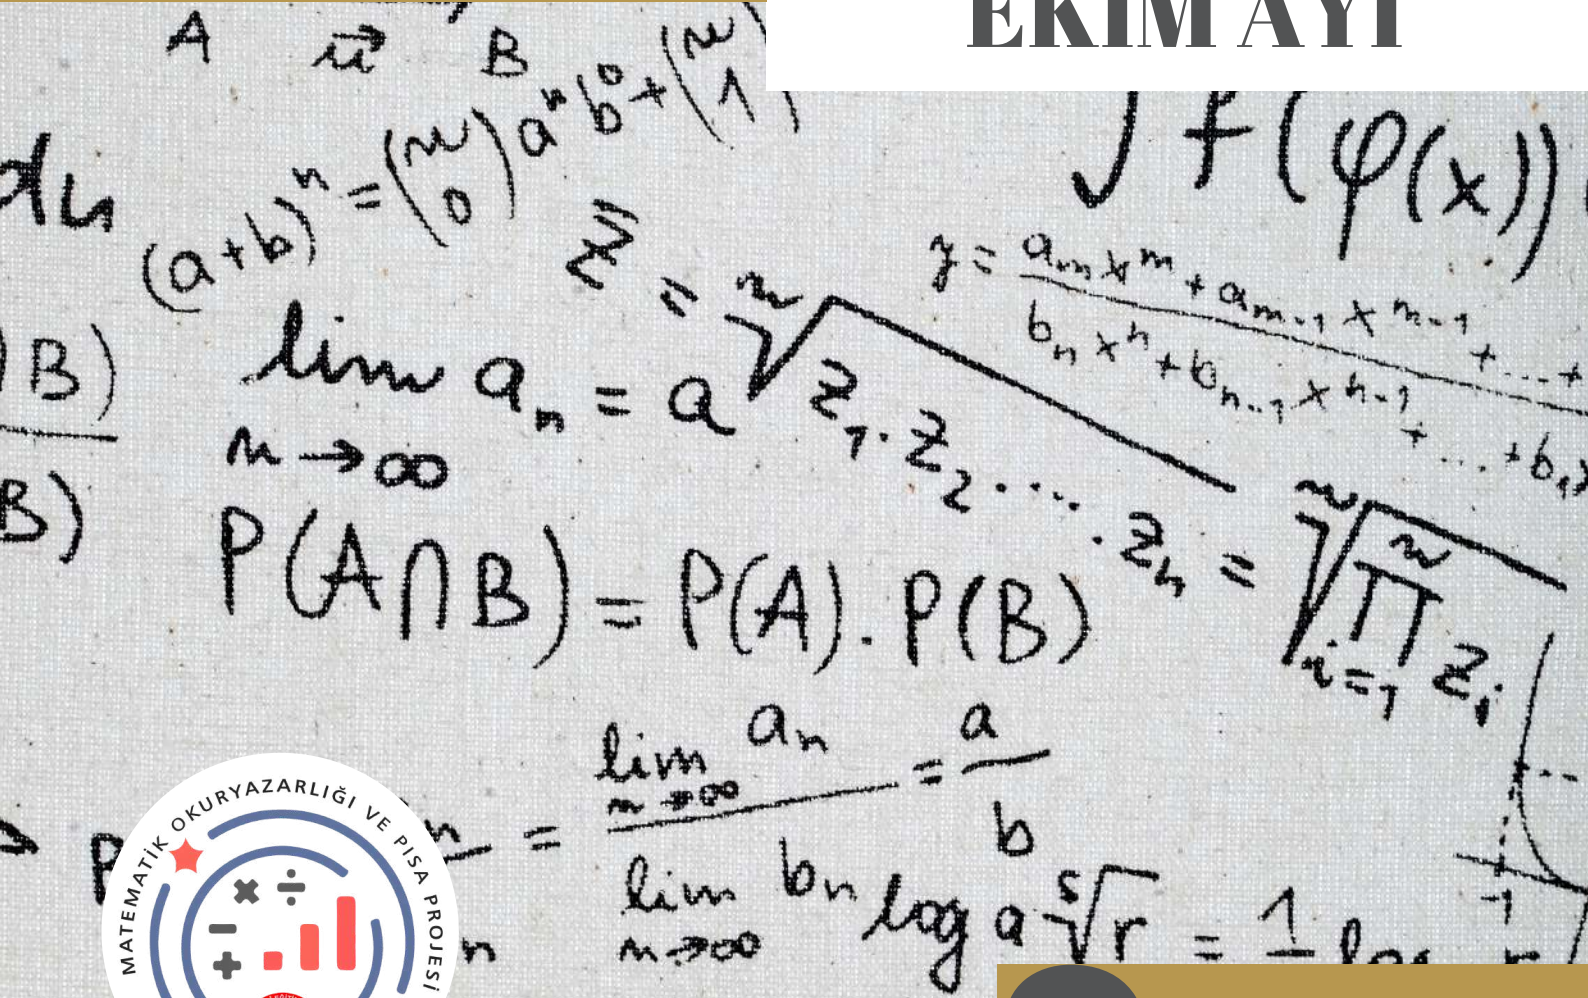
EKİM AYI

A $\vec{u}$ B

$(a+b)^n = \binom{n}{0} a^n b^0 + \binom{n}{1}$

$\int f(\varphi(x))$

$y = \frac{a_m x^m + a_{m-1} x^{m-1} + \dots + }{b_n x^n + b_{n-1} x^{n-1} + \dots + b_0}$

$\lim_{n \to \infty} a_n = a$

$\sqrt[n]{z_1 \cdot z_2 \cdot \dots \cdot z_n} = \sqrt[n]{\prod_{i=1}^{n} z_i}$

$P(A \cap B) = P(A) \cdot P(B)$

$\frac{\lim_{n \to \infty} a_n}{\lim_{n \to \infty} b_n} = \frac{a}{b}$

$\log_a \sqrt[s]{r} = \frac{1}{}\log$

MATEMATİK OKURYAZARLIĞI VE PISA PROJESİ